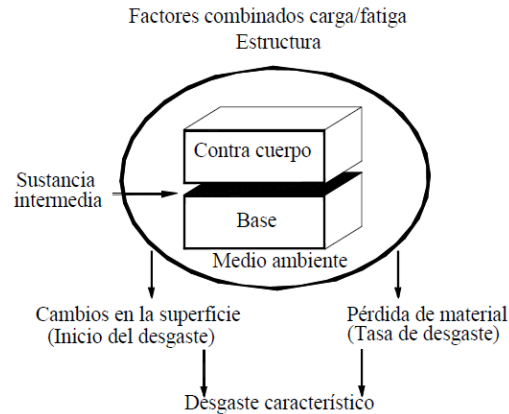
Factores combinados carga/fatiga
Estructura

Contra cuerpo

Sustancia intermedia

Base

Medio ambiente

Cambios en la superficie
(Inicio del desgaste)

Pérdida de material
(Tasa de desgaste)

Desgaste característico